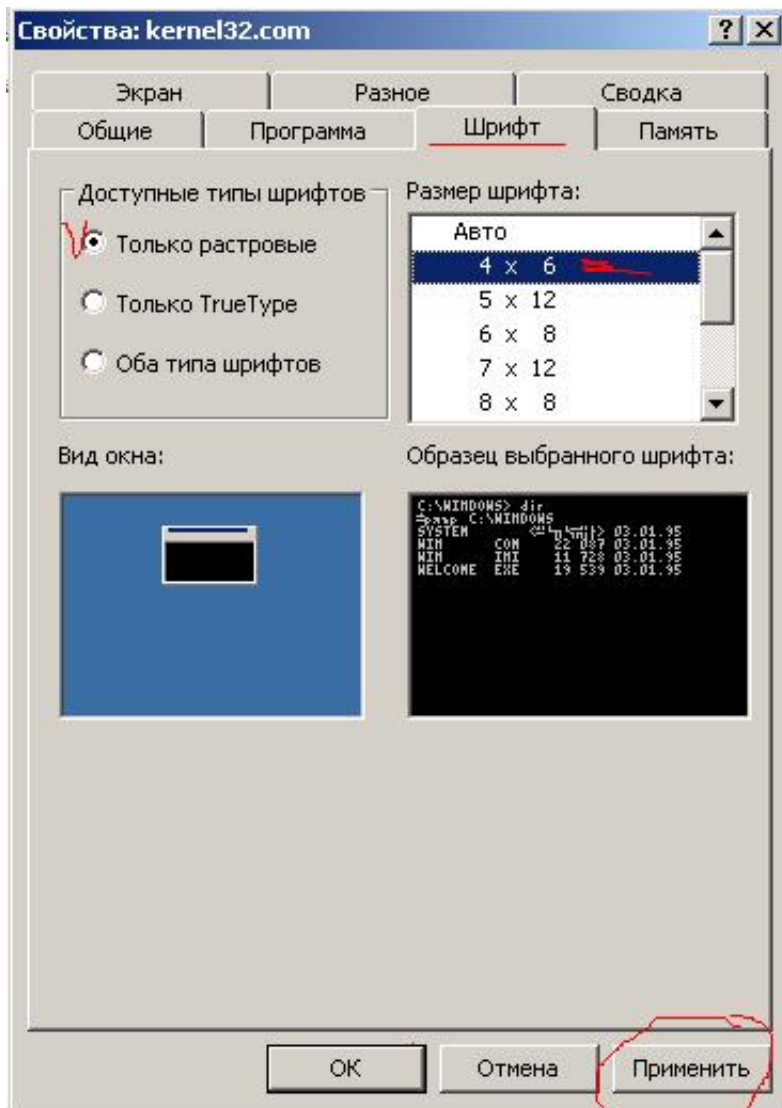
Свойства: kernel32.com

? X

Экран | Разное | Сводка
Общие | Программа | Шрифт | Память

Доступные типы шрифтов
Только растровые
Только TrueType
Оба типа шрифтов

Размер шрифта:
Авто
4 x 6
5 x 12
6 x 8
7 x 12
8 x 8

Вид окна:

Образец выбранного шрифта:

C:\WINDOWS> dir
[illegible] C:\WINDOWS
SYSTEM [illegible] 03.01.95
WIN COM 22 087 03.01.95
WIN INI 11 728 03.01.95
WELCOME EXE 19 539 03.01.95

OK
Отмена
Применить